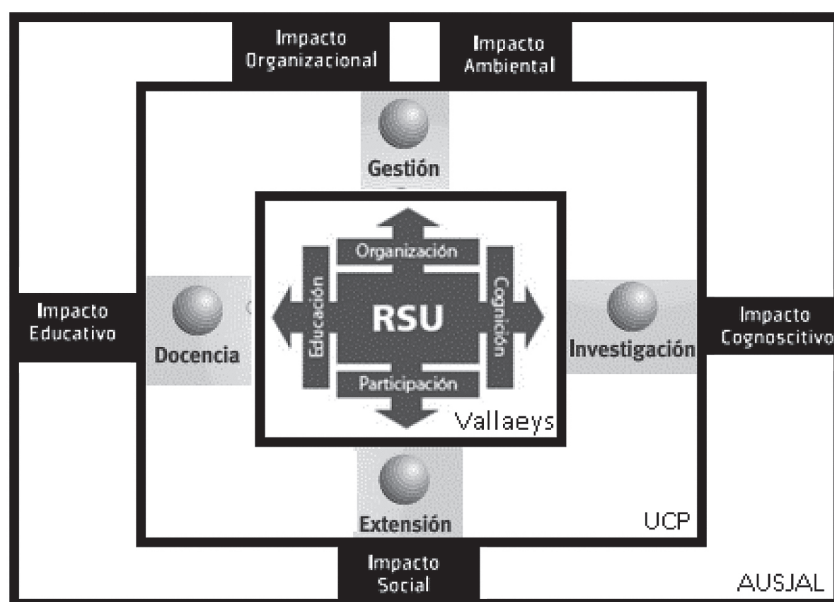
Impacto Organizacional

Impacto Ambiental

Gestión

Organización

Educación

RSU

Cognición

Participación

Vallaeys

Impacto Educativo

Docencia

Investigación

Impacto Cognoscitivo

Extensión

UCP

Impacto Social

AUSJAL